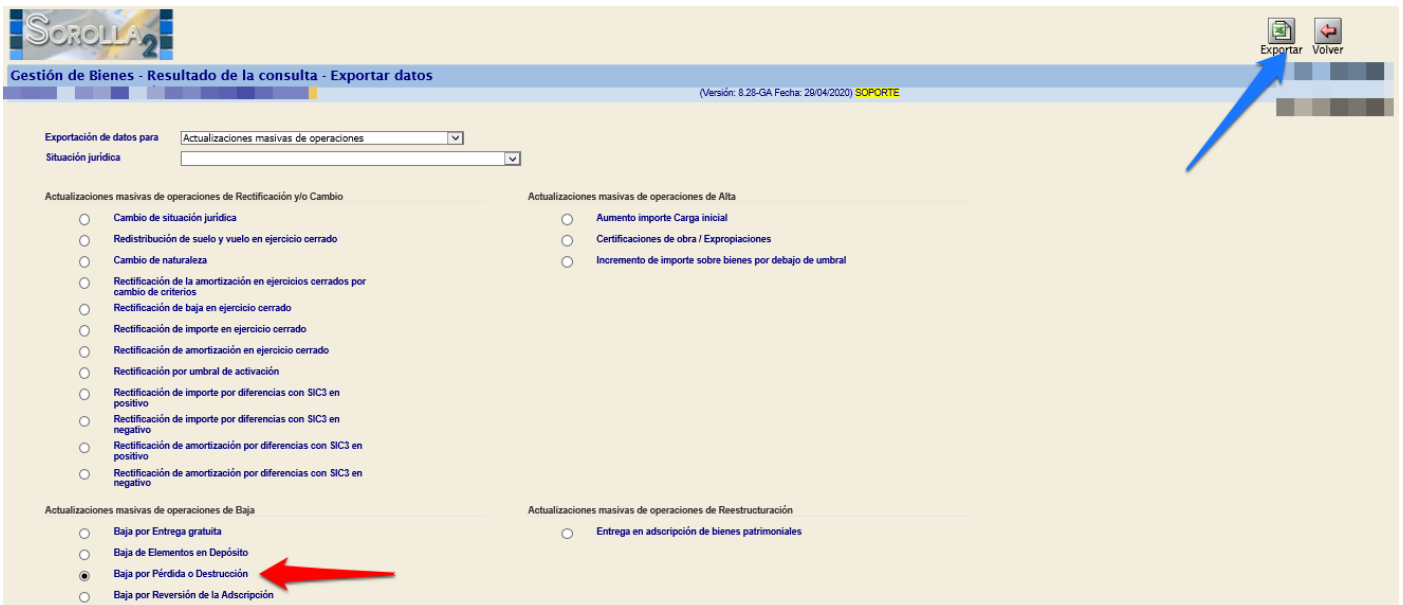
SOROLLA2

Exportar Volver

Gestión de Bienes - Resultado de la consulta - Exportar datos

(Versión: 8.28-GA Fecha: 29/04/2020) SOPORTE

Exportación de datos para Actualizaciones masivas de operaciones
Situación jurídica

Actualizaciones masivas de operaciones de Rectificación y/o Cambio

Cambio de situación jurídica
Redistribución de suelo y vuelo en ejercicio cerrado
Cambio de naturaleza
Rectificación de la amortización en ejercicios cerrados por cambio de criterios
Rectificación de baja en ejercicio cerrado
Rectificación de importe en ejercicio cerrado
Rectificación de amortización en ejercicio cerrado
Rectificación por umbral de activación
Rectificación de importe por diferencias con SIC3 en positivo
Rectificación de importe por diferencias con SIC3 en negativo
Rectificación de amortización por diferencias con SIC3 en positivo
Rectificación de amortización por diferencias con SIC3 en negativo

Actualizaciones masivas de operaciones de Alta

Aumento importe Carga inicial
Certificaciones de obra / Expropiaciones
Incremento de importe sobre bienes por debajo de umbral

Actualizaciones masivas de operaciones de Baja

Baja por Entrega gratuita
Baja de Elementos en Depósito
Baja por Pérdida o Destrucción
Baja por Reversión de la Adscripción

Actualizaciones masivas de operaciones de Reestructuración

Entrega en adscripción de bienes patrimoniales